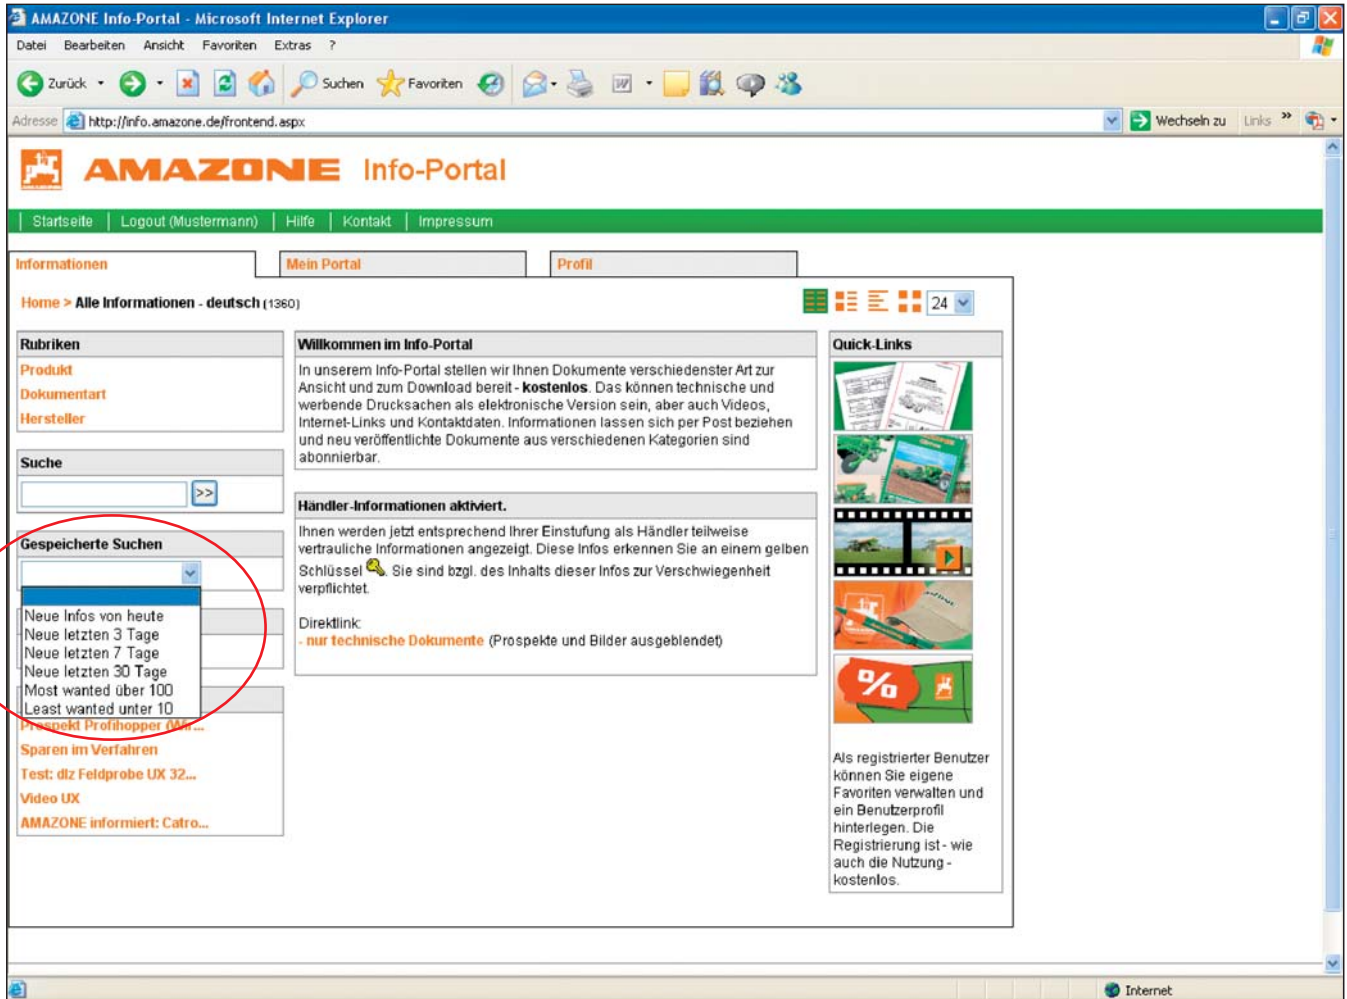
AMAZONE Info-Portal - Microsoft Internet Explorer

Datei Bearbeiten Ansicht Favoriten Extras ?

Zurück Suchen Favoriten

Adresse http://info.amazone.de/frontend.aspx Wechseln zu Links

AMAZONE Info-Portal

Startseite | Logout (Mustermann) | Hilfe | Kontakt | Impressum

Informationen | Mein Portal | Profil

Home > Alle Informationen - deutsch (1360)

24

Rubriken
Produkt
Dokumentart
Hersteller

Suche
>>

Gespeicherte Suchen

Neue Infos von heute
Neue letzten 3 Tage
Neue letzten 7 Tage
Neue letzten 30 Tage
Most wanted über 100
Least wanted unter 10

Prospekt Profihopper (Wir...
Sparen im Verfahren
Test: dlz Feldprobe UX 32...
Video UX
AMAZONE informiert: Catro...

Willkommen im Info-Portal

In unserem Info-Portal stellen wir Ihnen Dokumente verschiedenster Art zur Ansicht und zum Download bereit - **kostenlos**. Das können technische und werbende Drucksachen als elektronische Version sein, aber auch Videos, Internet-Links und Kontaktdaten. Informationen lassen sich per Post beziehen und neu veröffentlichte Dokumente aus verschiedenen Kategorien sind abonnierbar.

Händler-Informationen aktiviert.

Ihnen werden jetzt entsprechend Ihrer Einstufung als Händler teilweise vertrauliche Informationen angezeigt. Diese Infos erkennen Sie an einem gelben Schlüssel. Sie sind bzgl. des Inhalts dieser Infos zur Verschwiegenheit verpflichtet.

Direktlink:
- nur technische Dokumente (Prospekte und Bilder ausgeblendet)

Quick-Links

Als registrierter Benutzer können Sie eigene Favoriten verwalten und ein Benutzerprofil hinterlegen. Die Registrierung ist - wie auch die Nutzung - kostenlos.

Internet